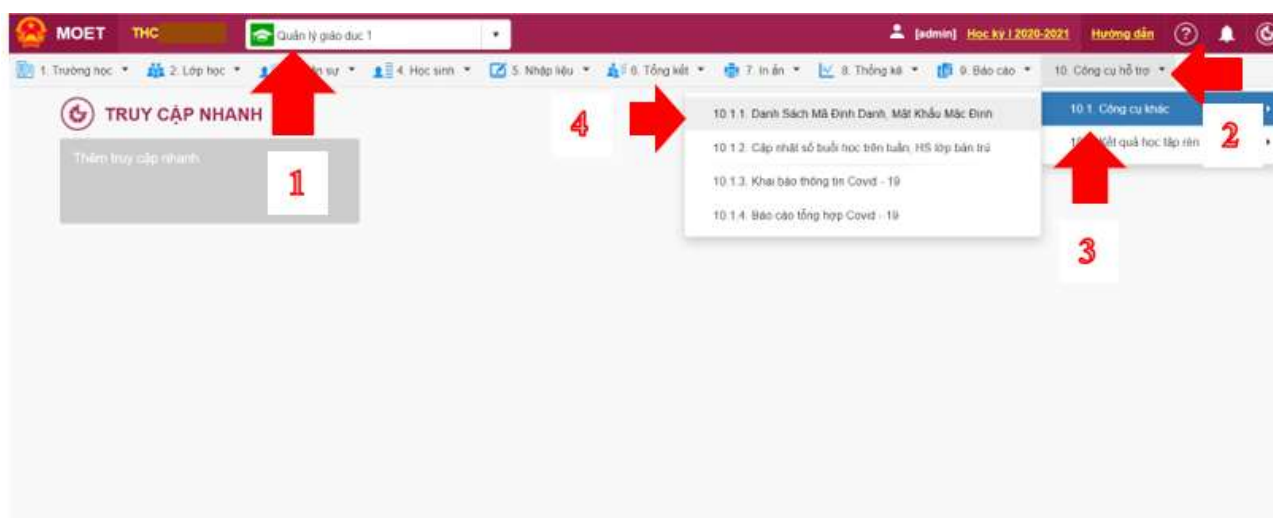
MOET THC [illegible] Quản lý giáo dục 1 [admin] Học kỳ I 2020-2021 Hướng dẫn

1. Trường học 2. Lớp học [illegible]n sự 4. Học sinh 5. Nhập liệu 6. Tổng kết 7. In ấn 8. Thống kê 9. Báo cáo 10. Công cụ hỗ trợ

TRUY CẬP NHANH

Thêm truy cập nhanh

1

4

10.1.1. Danh Sách Mã Định Danh, Mật Khẩu Mặc Định
10.1.2. Cập nhật số buổi học trên tuần, HS lớp bán trú
10.1.3. Khai báo thông tin Covid - 19
10.1.4. Báo cáo tổng hợp Covid - 19

10.1. Công cụ khác
10.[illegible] Kết quả học tập rèn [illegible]

2

3